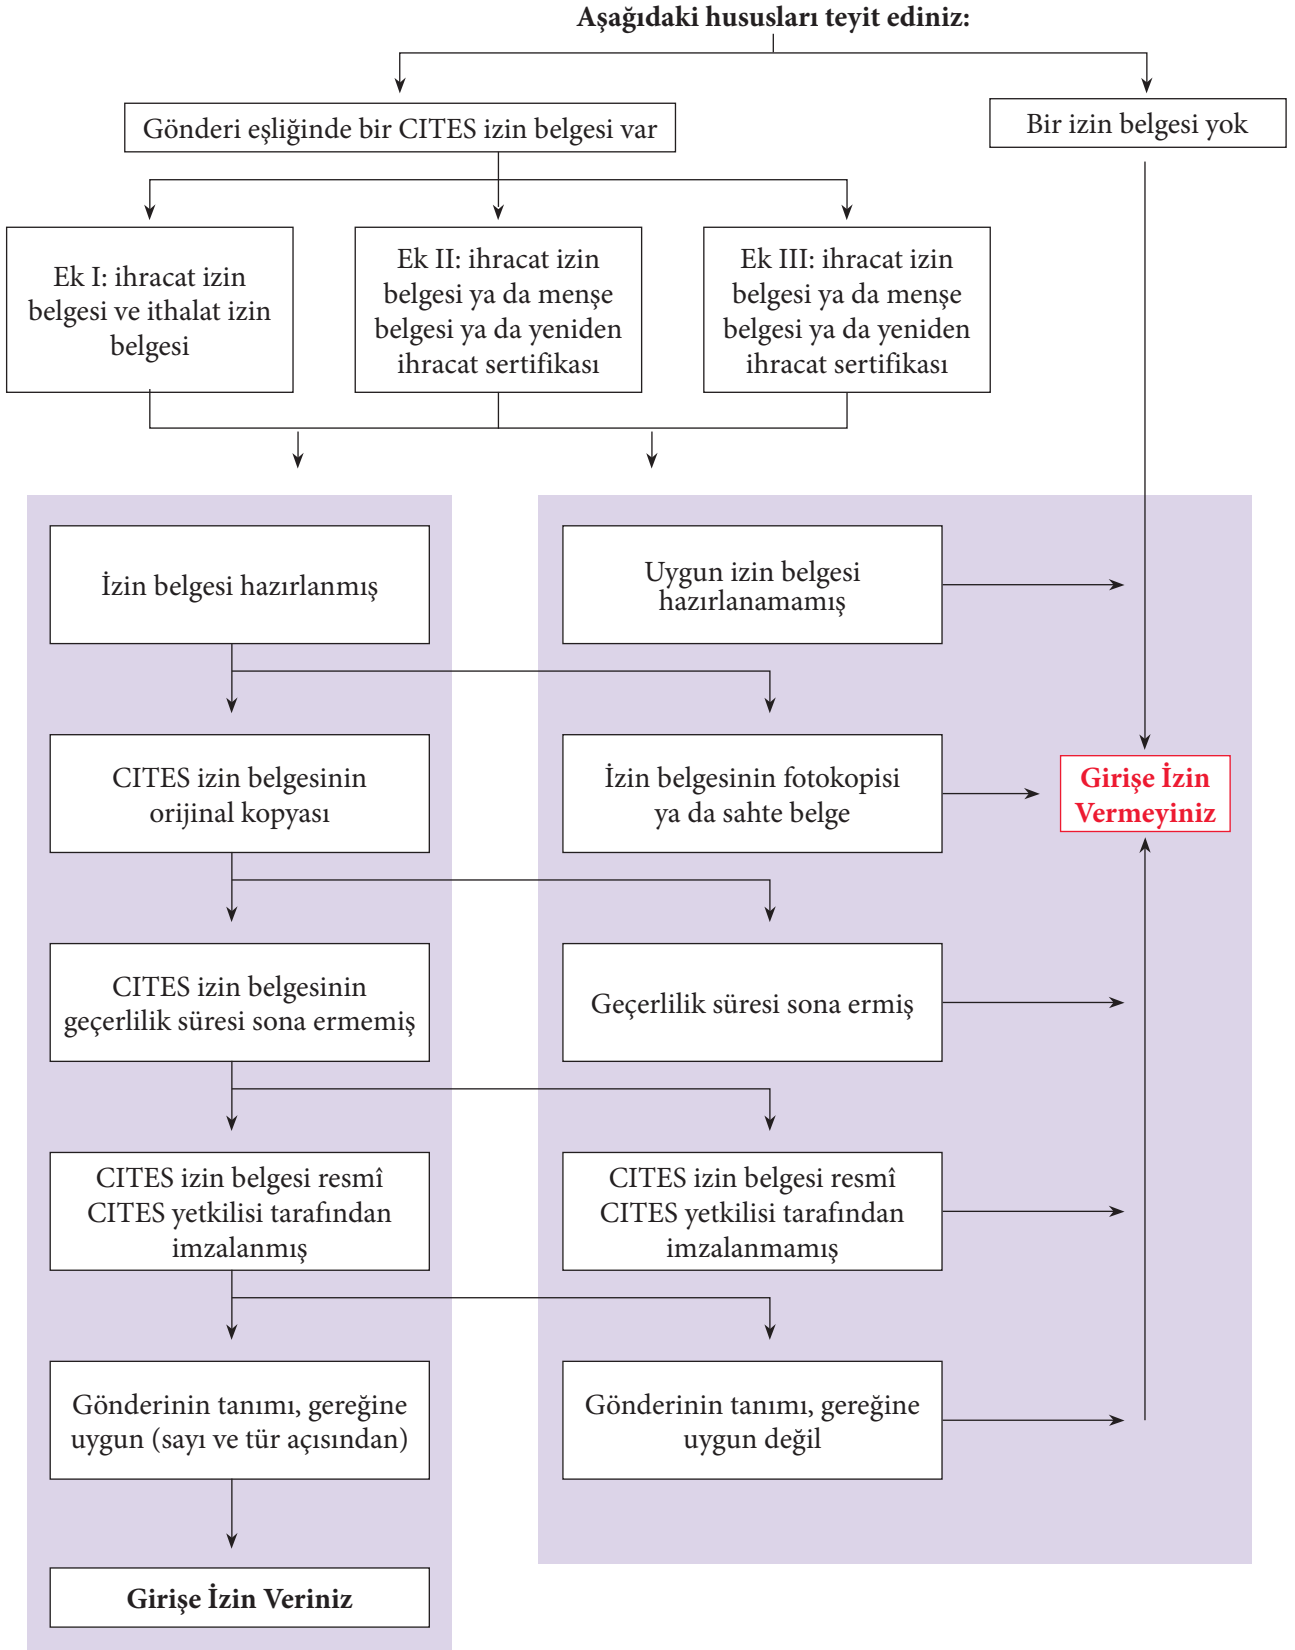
Aşağıdaki hususları teyit ediniz:

Gönderi eşliğinde bir CITES izin belgesi var

Bir izin belgesi yok

Ek I: ihracat izin belgesi ve ithalat izin belgesi

Ek II: ihracat izin belgesi ya da menşe belgesi ya da yeniden ihracat sertifikası

Ek III: ihracat izin belgesi ya da menşe belgesi ya da yeniden ihracat sertifikası

İzin belgesi hazırlanmış

Uygun izin belgesi hazırlanamamış

CITES izin belgesinin orijinal kopyası

İzin belgesinin fotokopisi ya da sahte belge

Girişe İzin Vermeyiniz

CITES izin belgesinin geçerlilik süresi sona ermemiş

Geçerlilik süresi sona ermiş

CITES izin belgesi resmî CITES yetkilisi tarafından imzalanmış

CITES izin belgesi resmî CITES yetkilisi tarafından imzalanmamış

Gönderinin tanımı, gereğine uygun (sayı ve tür açısından)

Gönderinin tanımı, gereğine uygun değil

Girişe İzin Veriniz